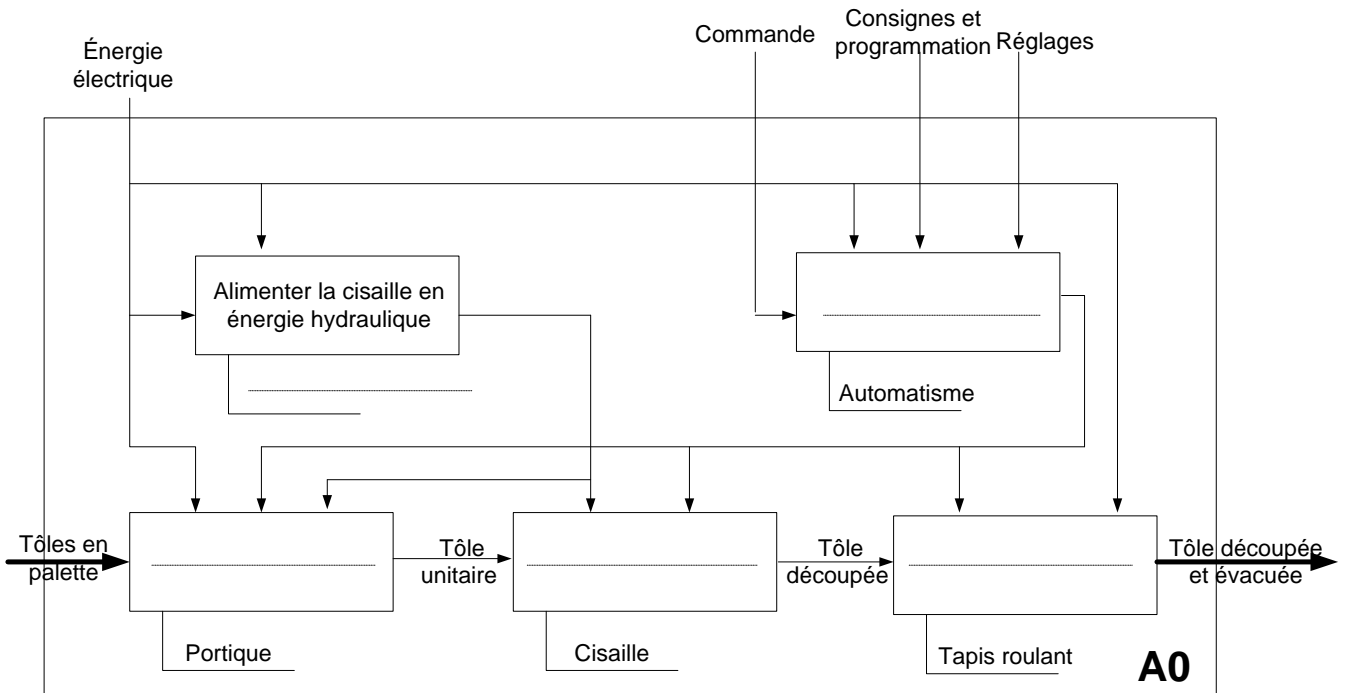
Énergie électrique

Commande

Consignes et programmation

Réglages

Alimenter la cisaille en énergie hydraulique

Automatisme

Tôles en palette

Tôle unitaire

Tôle découpée

Tôle découpée et évacuée

Portique

Cisaille

Tapis roulant

A0